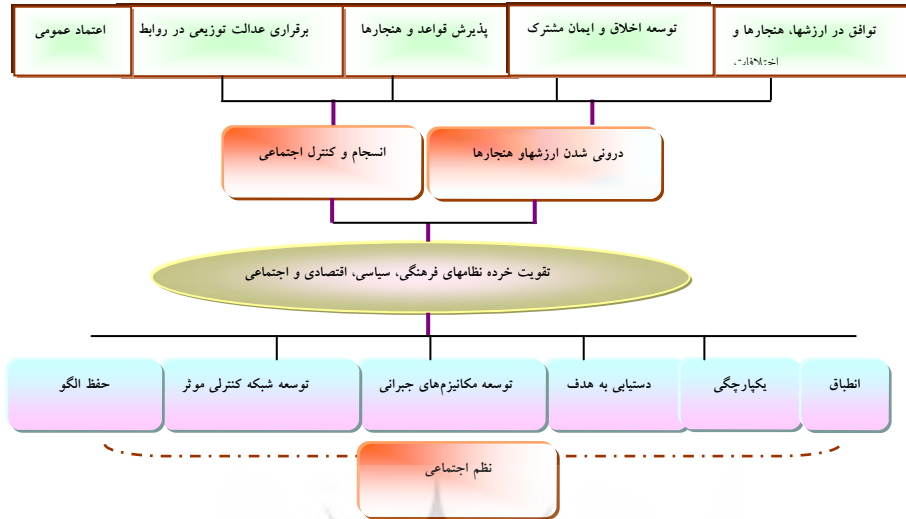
توافق در ارزشها، هنجارها و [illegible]

توسعه اخلاق و ایمان مشترک

پذیرش قواعد و هنجارها

برقراری عدالت توزیعی در روابط

اعتماد عمومی

درونی شدن ارزشهاو هنجارها

انسجام و کنترل اجتماعی

تقویت خرده نظامهای فرهنگی، سیاسی، اقتصادی و اجتماعی

انطباق

یکپارچگی

دستیابی به هدف

توسعه مکانیزم‌های جبرانی

توسعه شبکه کنترلی موثر

حفظ الگو

نظم اجتماعی